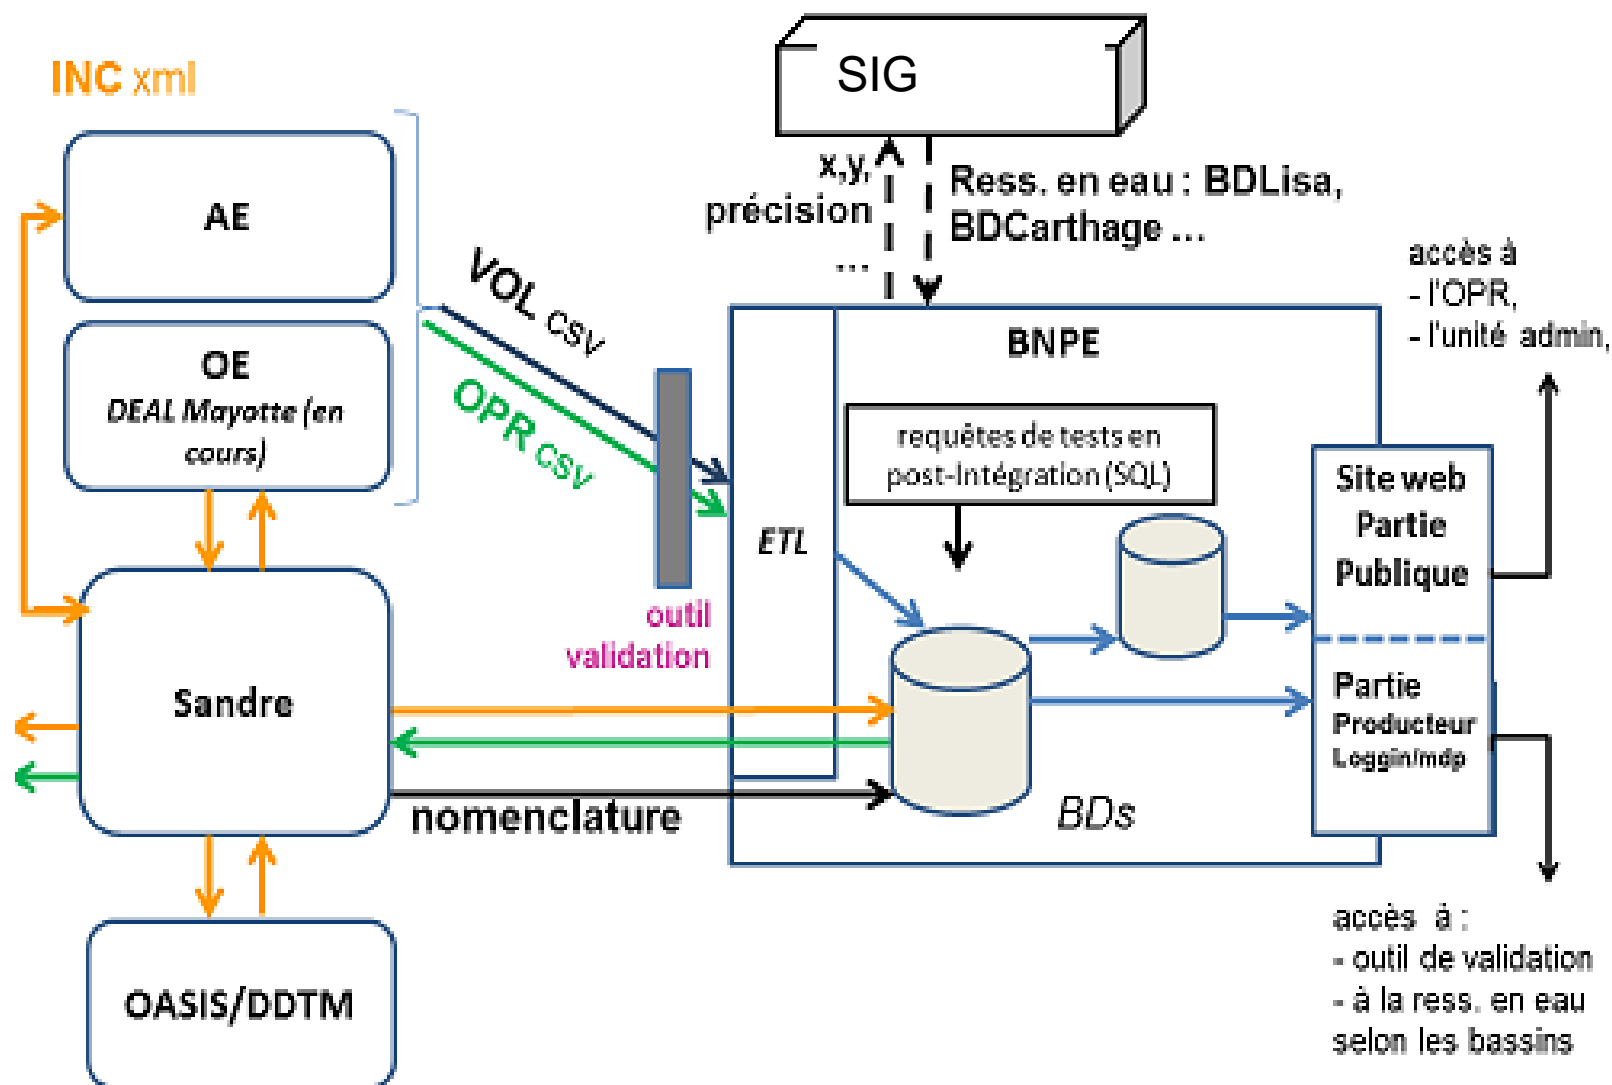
INC xml

AE

OE
DEAL Mayotte (en cours)

Sandre

OASIS/DDTM

SIG

x,y, précision ...

Ress. en eau : BDLisa, BDCarthage ...

VOL csv

OPR csv

outil validation

BNPE

ETL

requêtes de tests en post-Intégration (SQL)

BDs

nomenclature

Site web Partie Publique

Partie Producteur Loggin/mdp

accès à
- l'OPR,
- l'unité admin,

accès à :
- outil de validation
- à la ress. en eau selon les bassins